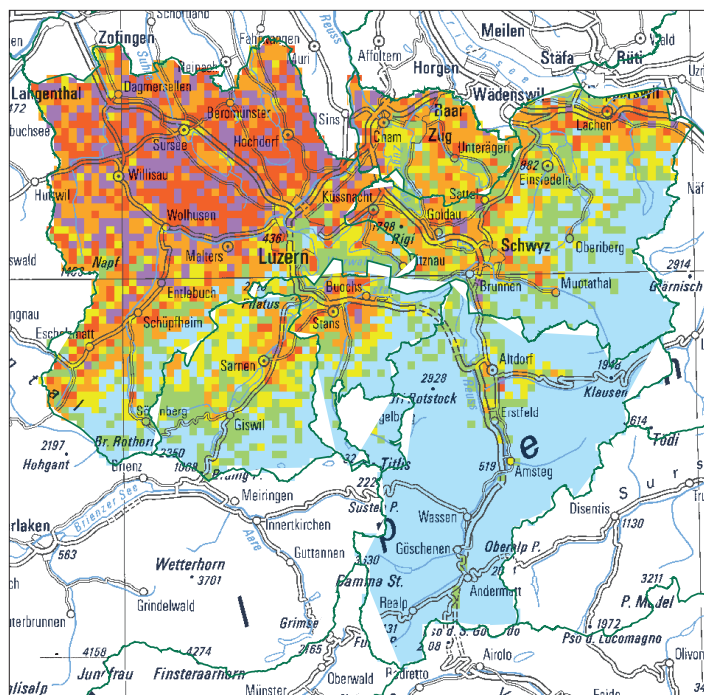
Zofingen
Meilen
Stäfa
Rüti
Affoltern
Horgen
Wädenswil
Langenthal
Dagmersellen
Beromünster
Sins
Baar
Zug
Cham
Unterägeri
Lachen
Sursee
Hochdorf
Willisau
Küssnacht
Einsiedeln
Huttwil
Wolhusen
Goldau
Rigi
1798
Schwyz
Oberiberg
Napf
Malters
Luzern
Vitznau
Entlebuch
Pilatus
Buochs
Brunnen
Muotathal
2914
Glärnisch
Escholzmatt
Schüpfheim
Stans
Altdorf
Sarnen
2928
Rotstock
Klausen
Erstfeld
Tödi
Giswil
Br. Rothorn
2197
Hohgant
2350
Titlis
519
Amsteg
Brienz
Meiringen
Susten P.
Wassen
Disentis
1130
Innertkirchen
Brienzer See
563
Guttannen
Göschenen
Oberalp P.
Aare
Wetterhorn
3701
Andermatt
3211
Grindelwald
Realp
P. Medel
1972
Grimsel
4158
4274
Jungfrau
Finsteraarhorn
Airolo
Pso d. Lucomagno
Münster
Oberwald
Olivone
Reuss
462
436
1408
2129
1068
1946
614
2224
2431
2165
2108